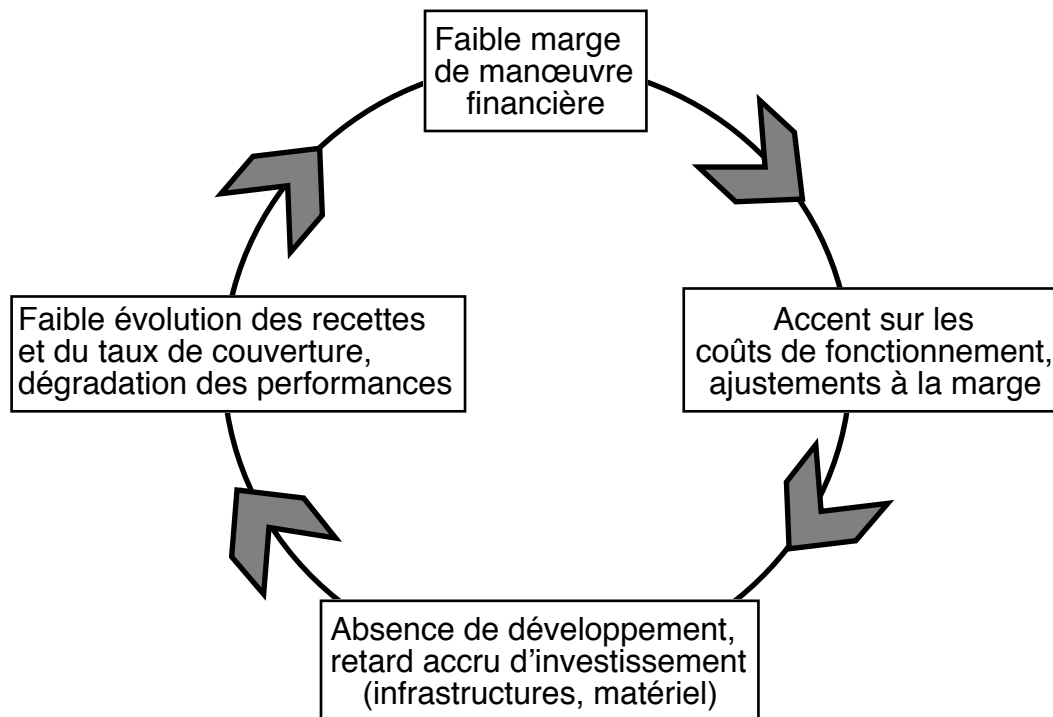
Faible marge de manœuvre financière

Accent sur les coûts de fonctionnement, ajustements à la marge

Absence de développement, retard accru d'investissement (infrastructures, matériel)

Faible évolution des recettes et du taux de couverture, dégradation des performances